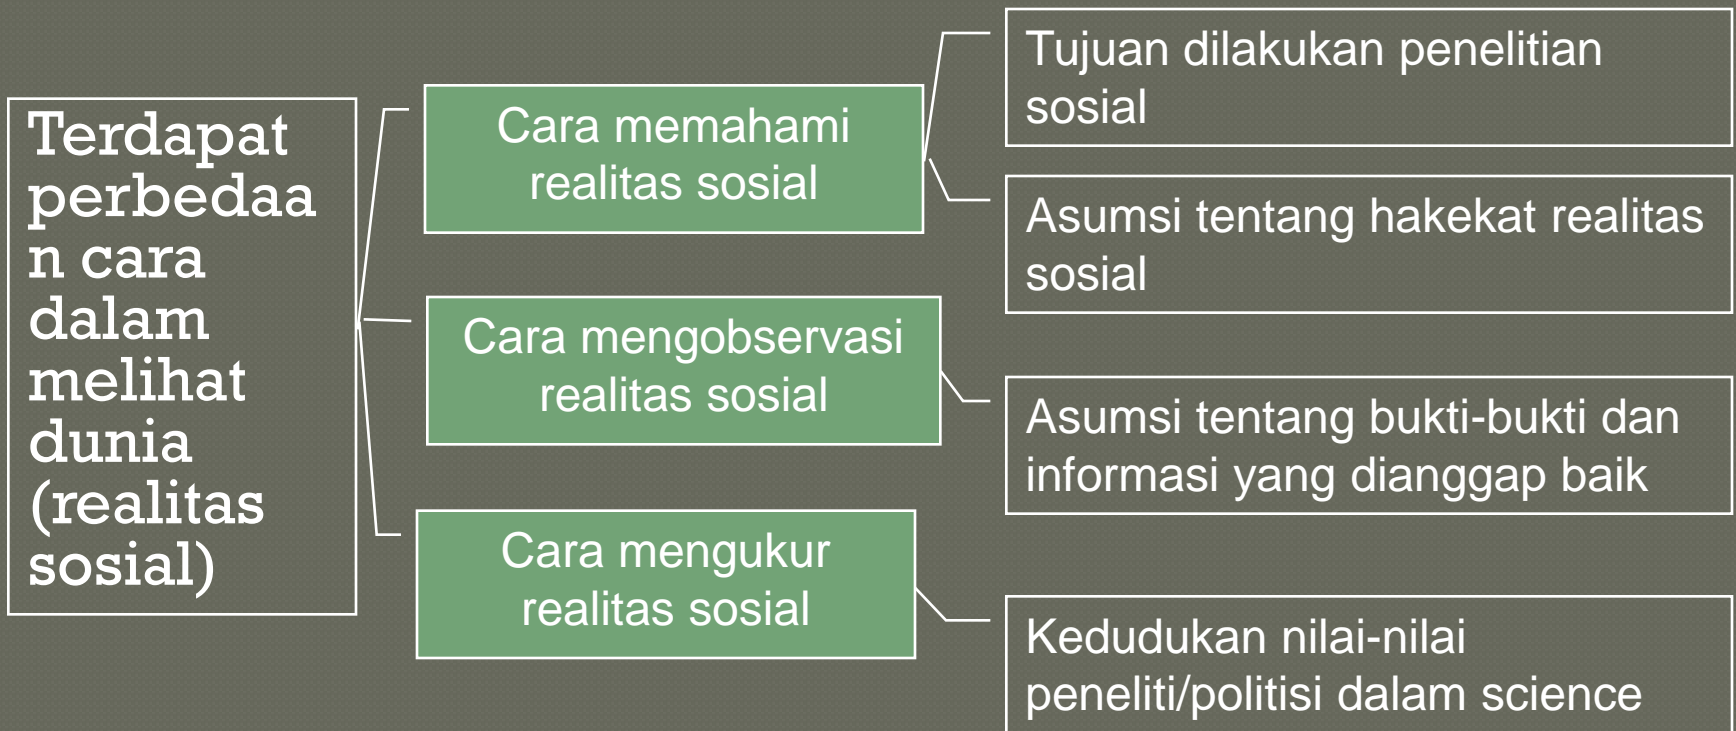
Terdapat perbedaa n cara dalam melihat dunia (realitas sosial)

Cara memahami realitas sosial

Cara mengobservasi realitas sosial

Cara mengukur realitas sosial

Tujuan dilakukan penelitian sosial

Asumsi tentang hakekat realitas sosial

Asumsi tentang bukti-bukti dan informasi yang dianggap baik

Kedudukan nilai-nilai peneliti/politisi dalam science